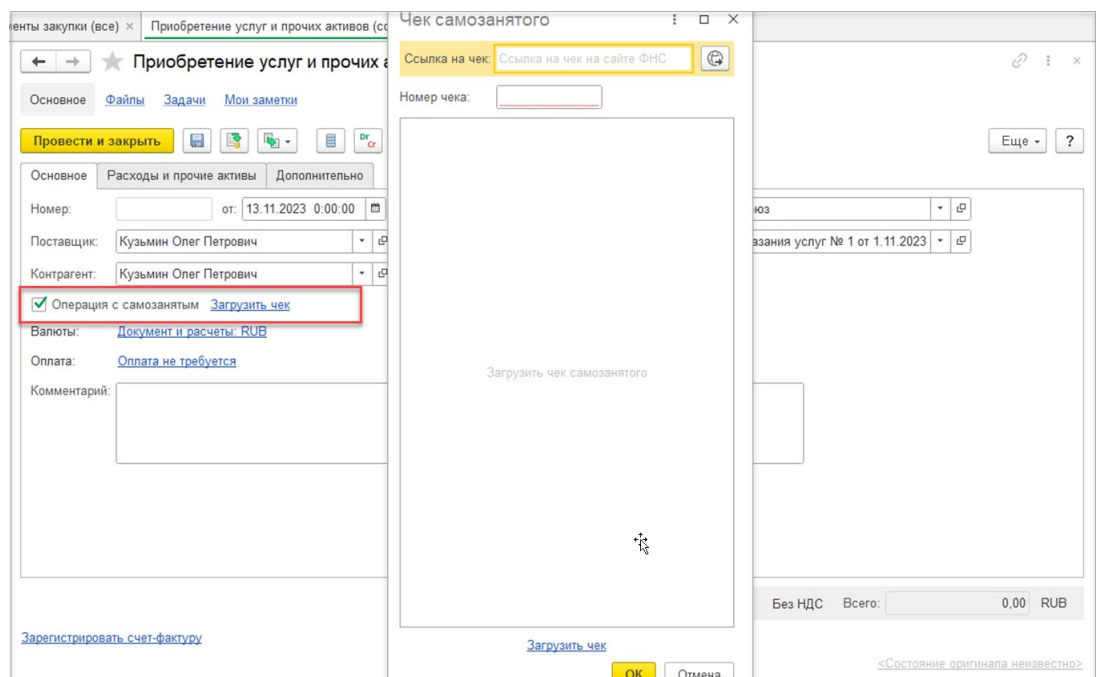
енты закупки (все) × Приобретение услуг и прочих активов (сс

Приобретение услуг и прочих а

Основное Файлы Задачи Мои заметки

Провести и закрыть

Еще ?

Основное Расходы и прочие активы Дополнительно

Номер: от: 13.11.2023 0:00:00

Поставщик: Кузьмин Олег Петрович

Контрагент: Кузьмин Олег Петрович

Операция с самозанятым Загрузить чек

Валюты: Документ и расчеты: RUB

Оплата: Оплата не требуется

Комментарий:

юз

зания услуг № 1 от 1.11.2023

Без НДС Всего: 0,00 RUB

Зарегистрировать счет-фактуру

<Состояние оригинала неизвестно>

Чек самозанятого

Ссылка на чек: Ссылка на чек на сайте ФНС

Номер чека:

Загрузить чек самозанятого

Загрузить чек

ОК Отмена